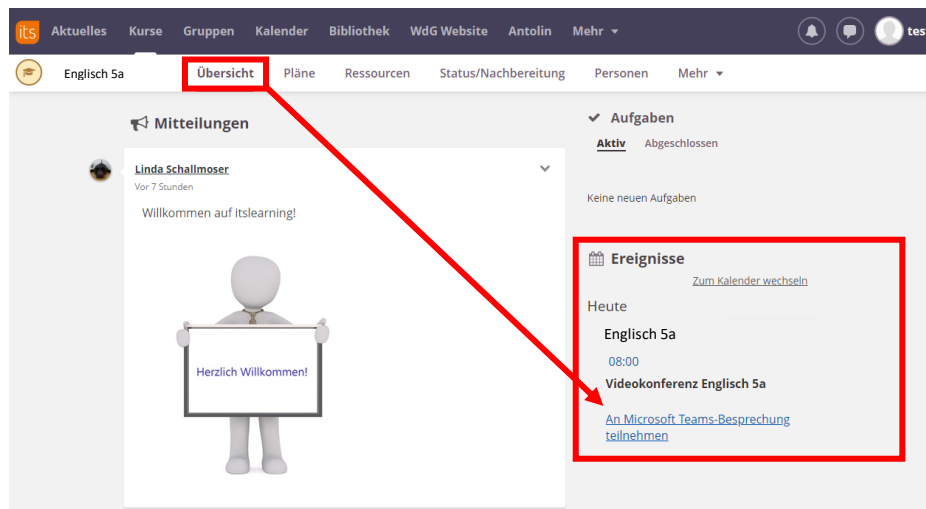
its Aktuelles Kurse Gruppen Kalender Bibliothek WdG Website Antolin Mehr ▾ tes

Englisch 5a Übersicht Pläne Ressourcen Status/Nachbereitung Personen Mehr ▾

Mitteilungen

Linda Schallmoser
Vor 7 Stunden

Willkommen auf itslearning!

Herzlich Willkommen!

Aufgaben
Aktiv Abgeschlossen

Keine neuen Aufgaben

Ereignisse
Zum Kalender wechseln

Heute

Englisch 5a

08:00

Videokonferenz Englisch 5a

An Microsoft Teams-Besprechung teilnehmen